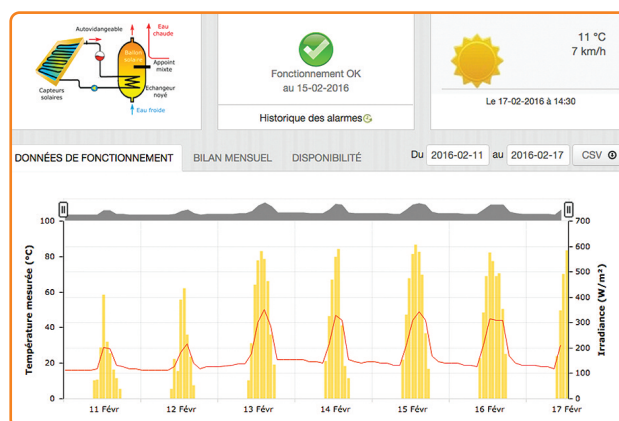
Autovidangeable
Eau chaude
Ballon solaire
Appoint mixte
Capteurs solaires
Echangeur noyé
Eau froide

Fonctionnement OK au 15-02-2016

Historique des alarmes

11 °C
7 km/h

Le 17-02-2016 à 14:30

DONNÉES DE FONCTIONNEMENT
BILAN MENSUEL
DISPONIBILITÉ
Du 2016-02-11 au 2016-02-17 CSV

Température mesurée (°C)
Irradiance (W/m²)

100
80
60
40
20
0

700
600
500
400
300
200
100
0

11 Févr
12 Févr
13 Févr
14 Févr
15 Févr
16 Févr
17 Févr